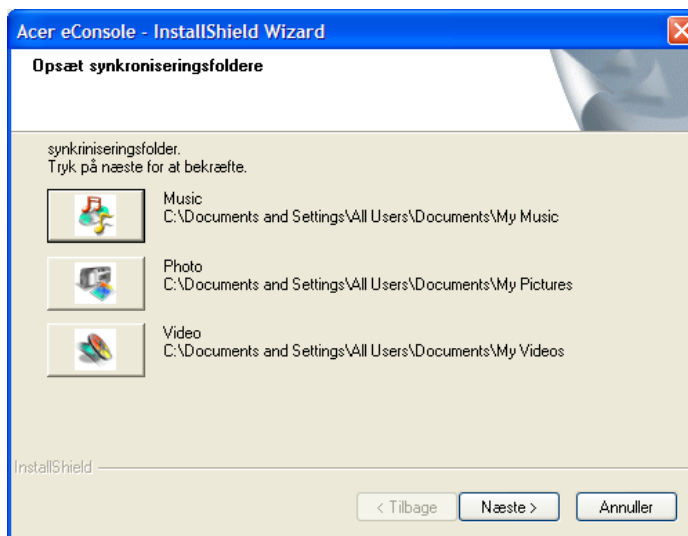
Acer eConsole - InstallShield Wizard

Opsæt synkroniseringsfoldere

synkriniseringsfolder.
Tryk på næste for at bekræfte.

Music
C:\Documents and Settings\All Users\Documents\My Music

Photo
C:\Documents and Settings\All Users\Documents\My Pictures

Video
C:\Documents and Settings\All Users\Documents\My Videos

InstallShield

< Tilbage
Næste >
Annuller